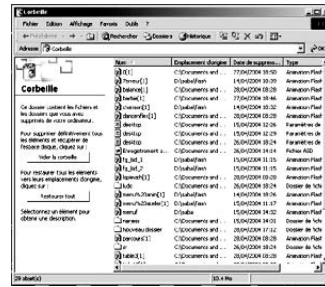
Corbeille

Fichier Edition Affichage Favoris Outils ?

Précédente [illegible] Rechercher Dossiers Historique

Adresse Corbeille

Corbeille

Ce dossier contient les fichiers et les dossiers que vous avez supprimés de votre ordinateur.

Pour supprimer définitivement tous les éléments et récupérer de l'espace disque, cliquez sur :

Vider la corbeille

Pour restaurer tous les éléments vers leurs emplacements d'origine, cliquez sur :

Restaurer tout

Sélectionnez un élément pour obtenir une description.

| Nom | Emplacement d'origine | Date de suppress... | Type |
|---|---|---|---|
| 1[1] | C:\Documents and ... | 27/04/2004 18:50 | Animation Flash |
| 3menu[1] | D:\sabaflash | 14/04/2004 10:39 | Animation Flash |
| balancier[1] | C:\Documents and ... | 28/04/2004 09:28 | Animation Flash |
| barbe[1] | C:\Documents and ... | 27/04/2004 18:46 | Animation Flash |
| cvmenu[1] | C:\Documents and ... | 14/04/2004 10:32 | Animation Flash |
| danceflo[1] | C:\Documents and ... | 28/04/2004 08:28 | Animation Flash |
| desktop | C:\Documents and ... | 15/04/2004 12:29 | Paramètres de... |
| desktop | C:\Documents and ... | 15/04/2004 12:29 | Paramètres de... |
| desktop | C:\Documents and ... | 26/04/2004 19:24 | Paramètres de... |
| Enregistrement ... | C:\Documents and ... | 15/04/2004 14:14 | Fichier ASD |
| fg_list_1 | D:\sabaflash | 15/04/2004 11:15 | Animation Flash |
| fg_list_2 | D:\sabaflash | 15/04/2004 11:15 | Animation Flash |
| hamon[1] | C:\Documents and ... | 26/04/2004 18:24 | Animation Flash |
| ludo | C:\Documents and ... | 28/04/2004 19:24 | Dossier de fich... |
| menu%20anim[1] | C:\Documents and ... | 14/04/2004 09:56 | Animation Flash |
| menu%20cascade[1] | C:\Documents and ... | 14/04/2004 11:17 | Animation Flash |
| menuf | D:\saba | 15/04/2004 14:02 | Animation Flash |
| names | C:\Documents and ... | 28/04/2004 14:01 | Animation Flash |
| Nouveau dossier | C:\Documents and ... | 15/04/2004 17:12 | Dossier de fich... |
| parcours[1] | C:\Documents and ... | 26/04/2004 19:24 | Animation Flash |
| pi | C:\Documents and ... | 28/04/2004 19:24 | Dossier de fich... |
| table1[1] | C:\Documents and ... | 27/04/2004 08:28 | Animation Flash |

29 objet(s) 10,4 Mo